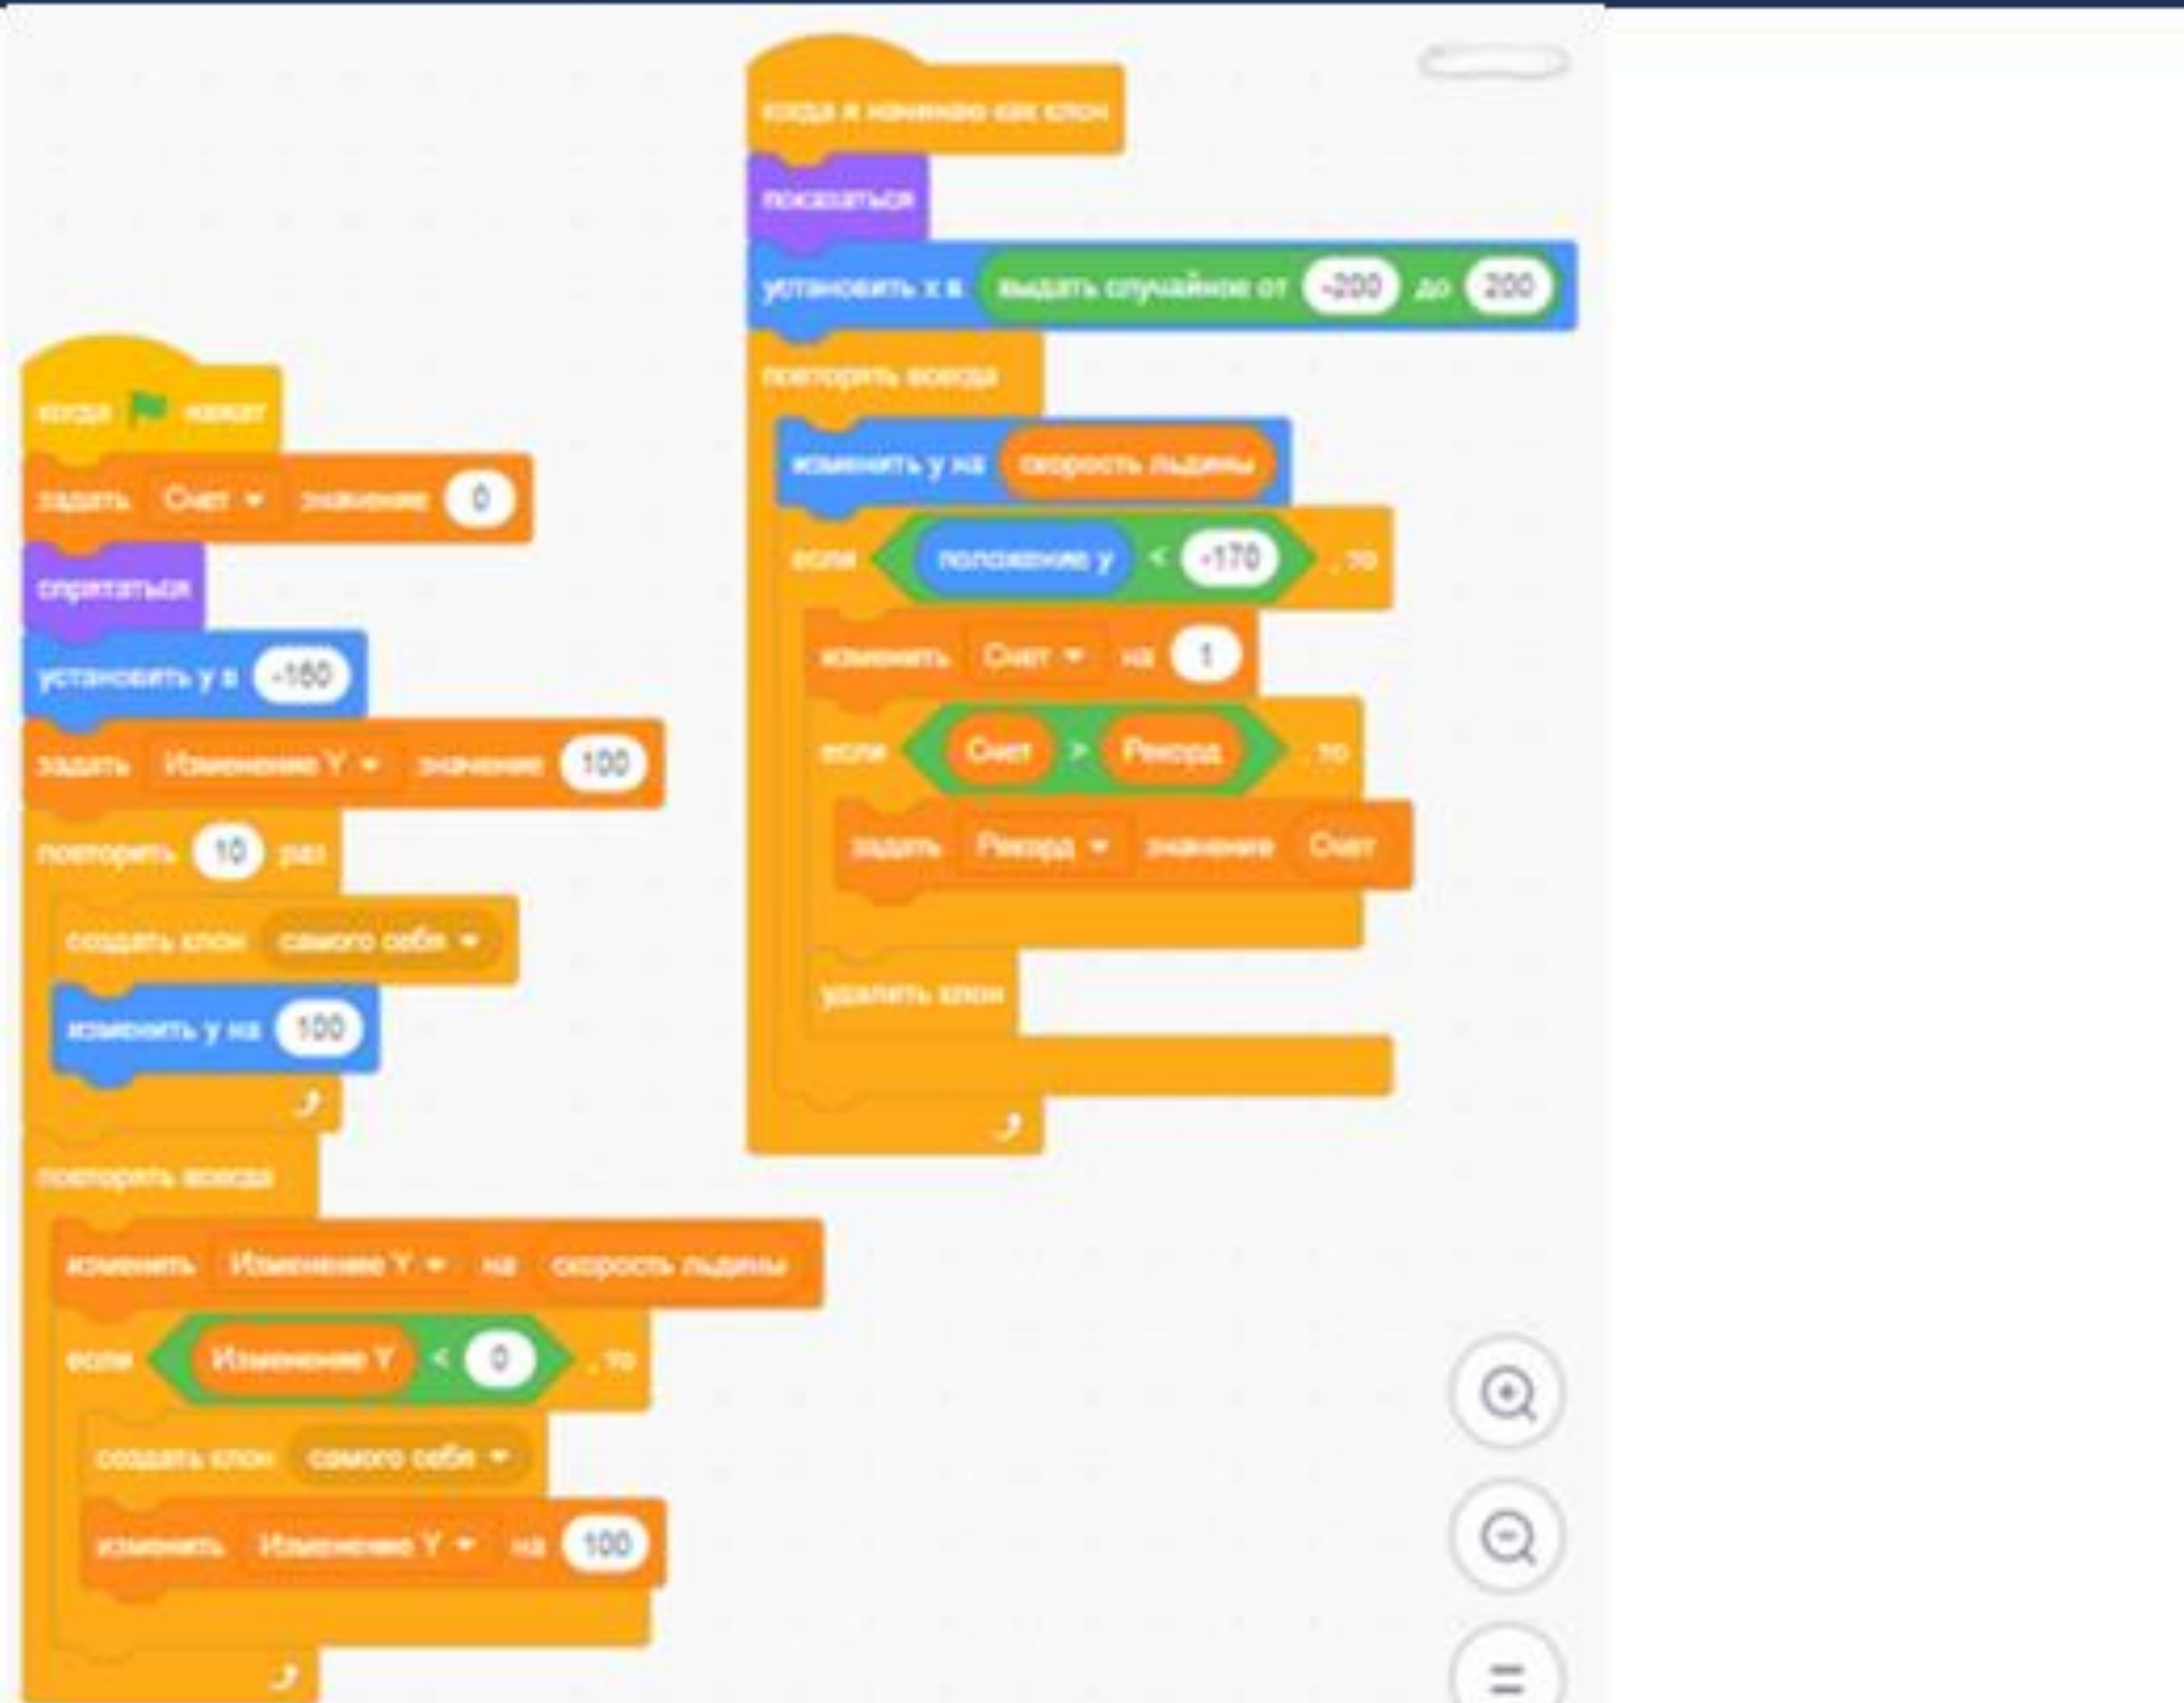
когда я начинаю как клон
показаться
установить x в выдать случайное от -200 до 200
повторять всегда
изменить y на скорость льдины
если положение y < -170, то
изменить Счет на 1
если Счет > Рекорд, то
задать Рекорд значение Счет
удалить клон

когда [флаг] нажат
задать Счет значение 0
спрятаться
установить y в -160
задать Изменение Y значение 100
повторить 10 раз
создать клон самого себя
изменить y на 100
повторять всегда
изменить Изменение Y на скорость льдины
если Изменение Y < 0, то
создать клон самого себя
изменить Изменение Y на 100

=